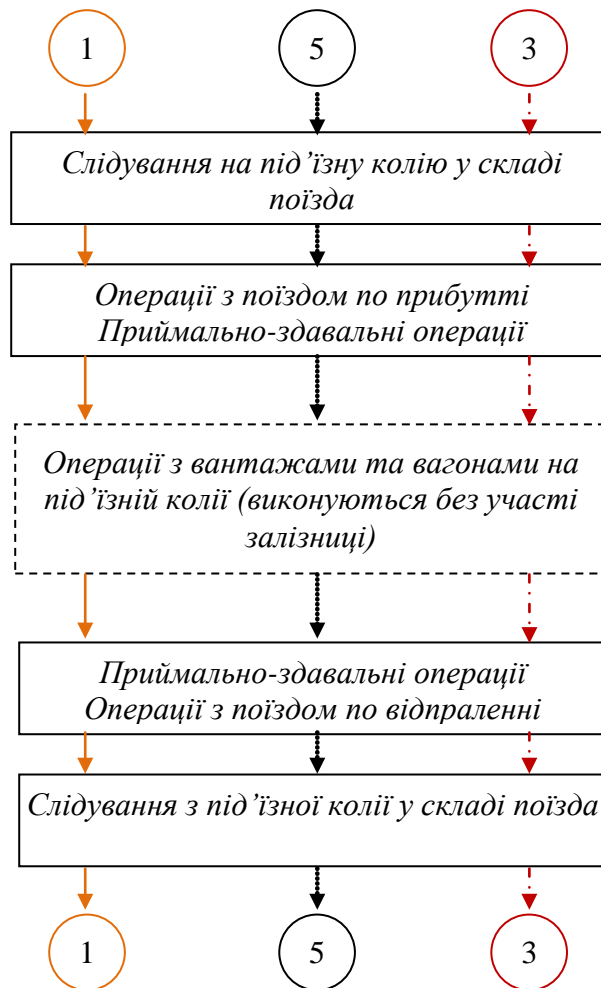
1

5

3

Слідування на під’їзну колію у складі поїзда

Операції з поїздом по прибутті
Приймально-здавальні операції

Операції з вантажами та вагонами на під’їзній колії (виконуються без участі залізниці)

Приймально-здавальні операції
Операції з поїздом по відправленні

Слідування з під’їзної колії у складі поїзда

1

5

3